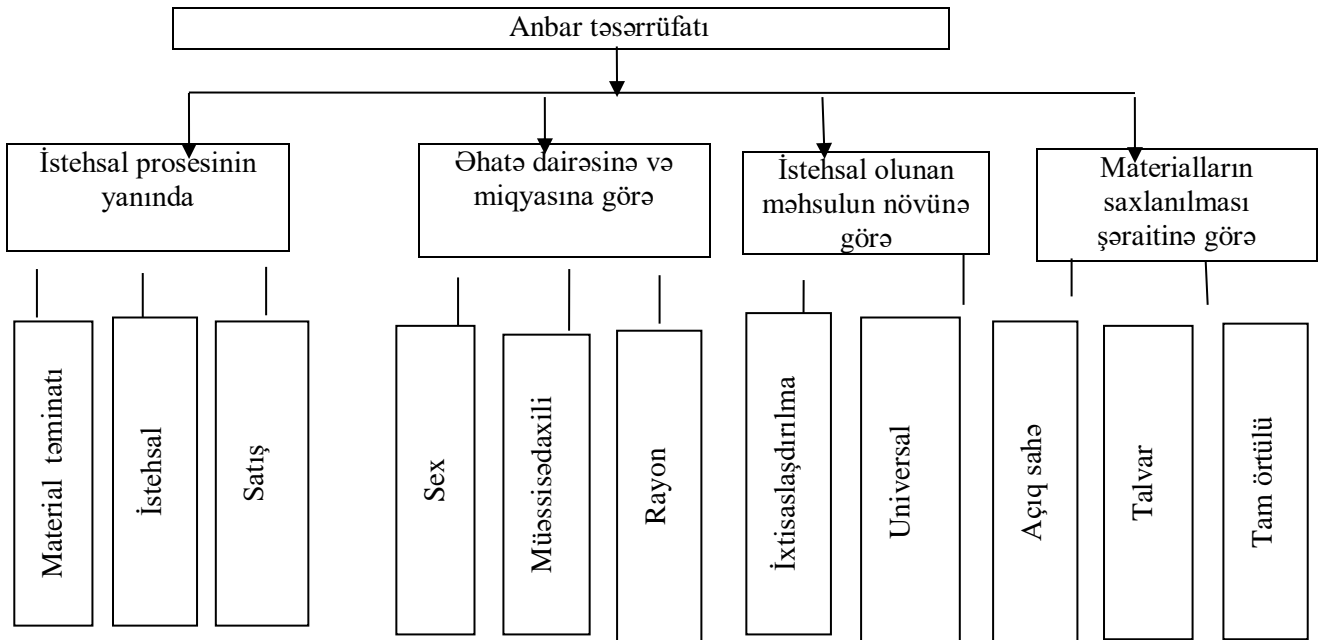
Anbar təsərrüfatı

İstehsal prosesinin yanında

Material təminatı

İstehsal

Satış

Əhatə dairəsinə və miqyasına görə

Sex

Müəssisədaxili

Rayon

İstehsal olunan məhsulun növünə görə

İxtisaslaşdırılma

Universal

Materialların saxlanılması şəraitinə görə

Açıq sahə

Talvar

Tam örtülü